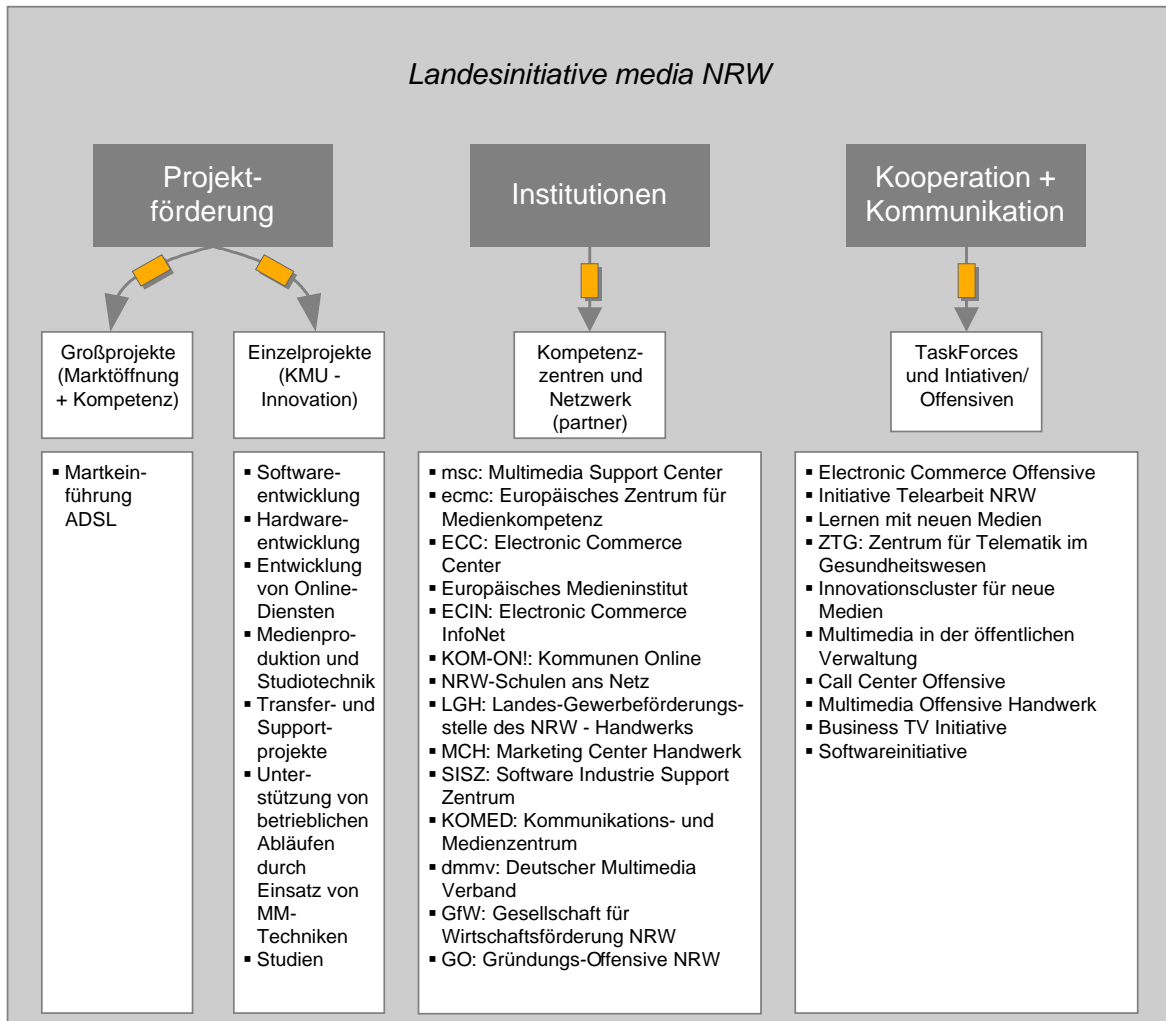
Landesinitiative media NRW

Projektförderung

Institutionen

Kooperation + Kommunikation

Großprojekte (Marktöffnung + Kompetenz)

Einzelprojekte (KMU - Innovation)

Kompetenzzentren und Netzwerk (partner)

TaskForces und Intiativen/ Offensiven

▪ Markteinführung ADSL

▪ Softwareentwicklung
▪ Hardwareentwicklung
▪ Entwicklung von Online-Diensten
▪ Medienproduktion und Studiotechnik
▪ Transfer- und Supportprojekte
▪ Unterstützung von betrieblichen Abläufen durch Einsatz von MM-Techniken
▪ Studien

▪ msc: Multimedia Support Center
▪ ecmc: Europäisches Zentrum für Medienkompetenz
▪ ECC: Electronic Commerce Center
▪ Europäisches Medieninstitut
▪ ECIN: Electronic Commerce InfoNet
▪ KOM-ON!: Kommunen Online
▪ NRW-Schulen ans Netz
▪ LGH: Landes-Gewerbeförderungsstelle des NRW - Handwerks
▪ MCH: Marketing Center Handwerk
▪ SISZ: Software Industrie Support Zentrum
▪ KOMED: Kommunikations- und Medienzentrum
▪ dmmv: Deutscher Multimedia Verband
▪ GfW: Gesellschaft für Wirtschaftsförderung NRW
▪ GO: Gründungs-Offensive NRW

▪ Electronic Commerce Offensive
▪ Initiative Telearbeit NRW
▪ Lernen mit neuen Medien
▪ ZTG: Zentrum für Telematik im Gesundheitswesen
▪ Innovationscluster für neue Medien
▪ Multimedia in der öffentlichen Verwaltung
▪ Call Center Offensive
▪ Multimedia Offensive Handwerk
▪ Business TV Initiative
▪ Softwareinitiative